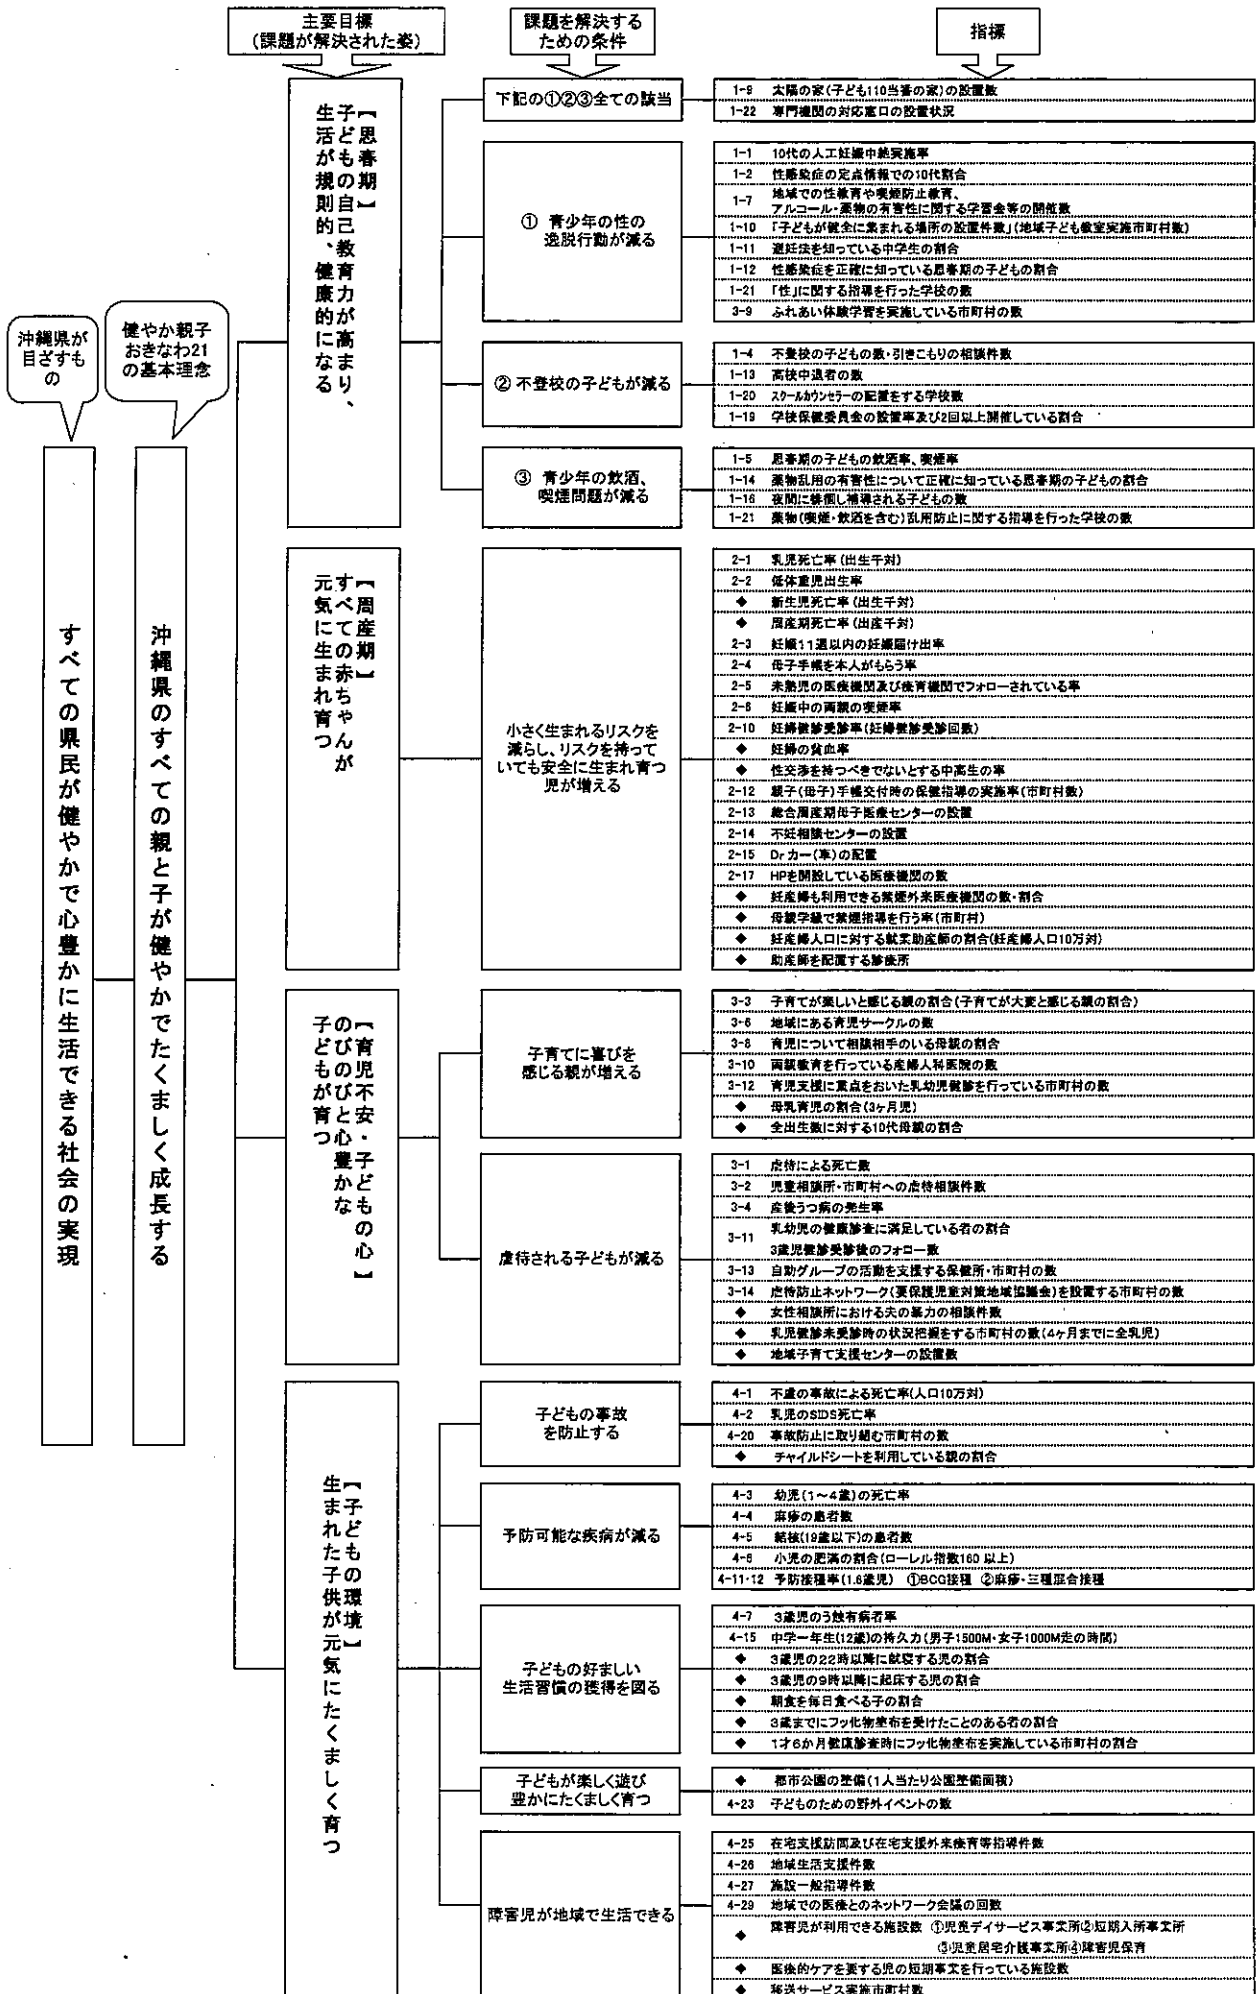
主要目標
(課題が解決された姿)

課題を解決するための条件

指標

沖縄県が目ざすもの

健やか親子おきなわ21の基本理念

すべての県民が健やかで心豊かに生活できる社会の実現

沖縄県のすべての親と子が健やかでたくましく成長する

【思春期】
子どもの自己教育力が高まり、生活が規則的、健康的になる

下記の①②③全ての該当

| | |
|---|---|
| 1-9 | 太陽の家(子ども110当番の家)の設置数 |
| 1-22 | 専門機関の対応窓口の設置状況 |

① 青少年の性の逸脱行動が減る

| | |
|---|---|
| 1-1 | 10代の人工妊娠中絶実施率 |
| 1-2 | 性感染症の定点情報での10代割合 |
| 1-7 | 地域での性教育や喫煙防止教育、アルコール・薬物の有害性に関する学習会等の開催数 |
| 1-10 | 「子どもが健全に集まれる場所の設置件数」(地域子ども教室実施市町村数) |
| 1-11 | 避妊法を知っている中学生の割合 |
| 1-12 | 性感染症を正確に知っている思春期の子どもの割合 |
| 1-21 | 「性」に関する指導を行った学校の数 |
| 3-9 | ふれあい体験学習を実施している市町村の数 |

② 不登校の子どもが減る

| | |
|---|---|
| 1-4 | 不登校の子どもの数・引きこもりの相談件数 |
| 1-13 | 高校中退者の数 |
| 1-20 | スクールカウンセラーの配置をする学校数 |
| 1-19 | 学校保健委員会の設置率及び2回以上開催している割合 |

③ 青少年の飲酒、喫煙問題が減る

| | |
|---|---|
| 1-5 | 思春期の子どもの飲酒率、喫煙率 |
| 1-14 | 薬物乱用の有害性について正確に知っている思春期の子どもの割合 |
| 1-16 | 夜間に徘徊し補導される子どもの数 |
| 1-21 | 薬物(喫煙・飲酒を含む)乱用防止に関する指導を行った学校の数 |

【周産期】
すべての赤ちゃんが元気に生まれ育つ

小さく生まれるリスクを減らし、リスクを持っていても安全に生まれ育つ児が増える

| | |
|---|---|
| 2-1 | 乳児死亡率(出生千対) |
| 2-2 | 低体重児出生率 |
| ◆ | 新生児死亡率(出生千対) |
| ◆ | 周産期死亡率(出産千対) |
| 2-3 | 妊娠11週以内の妊娠届け出率 |
| 2-4 | 母子手帳を本人がもらう率 |
| 2-5 | 未熟児の医療機関及び療育機関でフォローされている率 |
| 2-6 | 妊娠中の両親の喫煙率 |
| 2-10 | 妊婦健診受診率(妊婦健診受診回数) |
| ◆ | 妊婦の貧血率 |
| ◆ | 性交渉を持つべきでないとする中高生の率 |
| 2-12 | 親子(母子)手帳交付時の保健指導の実施率(市町村数) |
| 2-13 | 総合周産期母子医療センターの設置 |
| 2-14 | 不妊相談センターの設置 |
| 2-15 | Drカー(車)の配置 |
| 2-17 | HPを開設している医療機関の数 |
| ◆ | 妊産婦も利用できる禁煙外来医療機関の数・割合 |
| ◆ | 母親学級で禁煙指導を行う率(市町村) |
| ◆ | 妊産婦人口に対する就業助産師の割合(妊産婦人口10万対) |
| ◆ | 助産師を配置する診療所 |

【育児不安・子どもの心】
のびのびと心豊かな子どもが育つ

子育てに喜びを感じる親が増える

| | |
|---|---|
| 3-3 | 子育てが楽しいと感じる親の割合(子育てが大変と感じる親の割合) |
| 3-6 | 地域にある育児サークルの数 |
| 3-8 | 育児について相談相手のいる母親の割合 |
| 3-10 | 両親教育を行っている産婦人科医院の数 |
| 3-12 | 育児支援に重点をおいた乳幼児健診を行っている市町村の数 |
| ◆ | 母乳育児の割合(3ヶ月児) |
| ◆ | 全出生数に対する10代母親の割合 |

虐待される子どもが減る

| | |
|---|---|
| 3-1 | 虐待による死亡数 |
| 3-2 | 児童相談所・市町村への虐待相談件数 |
| 3-4 | 産後うつ病の発生率 |
| 3-11 | 乳幼児の健康診査に満足している者の割合 3歳児健診受診後のフォロー数 |
| 3-13 | 自助グループの活動を支援する保健所・市町村の数 |
| 3-14 | 虐待防止ネットワーク(要保護児童対策地域協議会)を設置する市町村の数 |
| ◆ | 女性相談所における夫の暴力の相談件数 |
| ◆ | 乳児健診未受診時の状況把握をする市町村の数(4ヶ月までに全乳児) |
| ◆ | 地域子育て支援センターの設置数 |

【子どもの環境】
生まれた子供が元気にたくましく育つ

子どもの事故を防止する

| | |
|---|---|
| 4-1 | 不慮の事故による死亡率(人口10万対) |
| 4-2 | 乳児のSIDS死亡率 |
| 4-20 | 事故防止に取り組む市町村の数 |
| ◆ | チャイルドシートを利用している親の割合 |

予防可能な疾病が減る

| | |
|---|---|
| 4-3 | 幼児(1～4歳)の死亡率 |
| 4-4 | 麻疹の患者数 |
| 4-5 | 結核(19歳以下)の患者数 |
| 4-6 | 小児の肥満の割合(ローレル指数160 以上) |
| 4-11･12 | 予防接種率(1.6歳児) ①BCG接種 ②麻疹・三種混合接種 |

子どもの好ましい生活習慣の獲得を図る

| | |
|---|---|
| 4-7 | 3歳児のう蝕有病者率 |
| 4-15 | 中学一年生(12歳)の持久力(男子1500M・女子1000M走の時間) |
| ◆ | 3歳児の22時以降に就寝する児の割合 |
| ◆ | 3歳児の9時以降に起床する児の割合 |
| ◆ | 朝食を毎日食べる子の割合 |
| ◆ | 3歳までにフッ化物塗布を受けたことのある者の割合 |
| ◆ | 1才6か月健康診査時にフッ化物塗布を実施している市町村の割合 |

子どもが楽しく遊び豊かにたくましく育つ

| | |
|---|---|
| ◆ | 都市公園の整備(1人当たり公園整備面積) |
| 4-23 | 子どものための野外イベントの数 |

障害児が地域で生活できる

| | |
|---|---|
| 4-25 | 在宅支援訪問及び在宅支援外来療育等指導件数 |
| 4-26 | 地域生活支援件数 |
| 4-27 | 施設一般指導件数 |
| 4-29 | 地域での医療とのネットワーク会議の回数 |
| ◆ | 障害児が利用できる施設数 ①児童デイサービス事業所②短期入所事業所 ③児童居宅介護事業所④障害児保育 |
| ◆ | 医療的ケアを要する児の短期事業を行っている施設数 |
| ◆ | 移送サービス実施市町村数 |